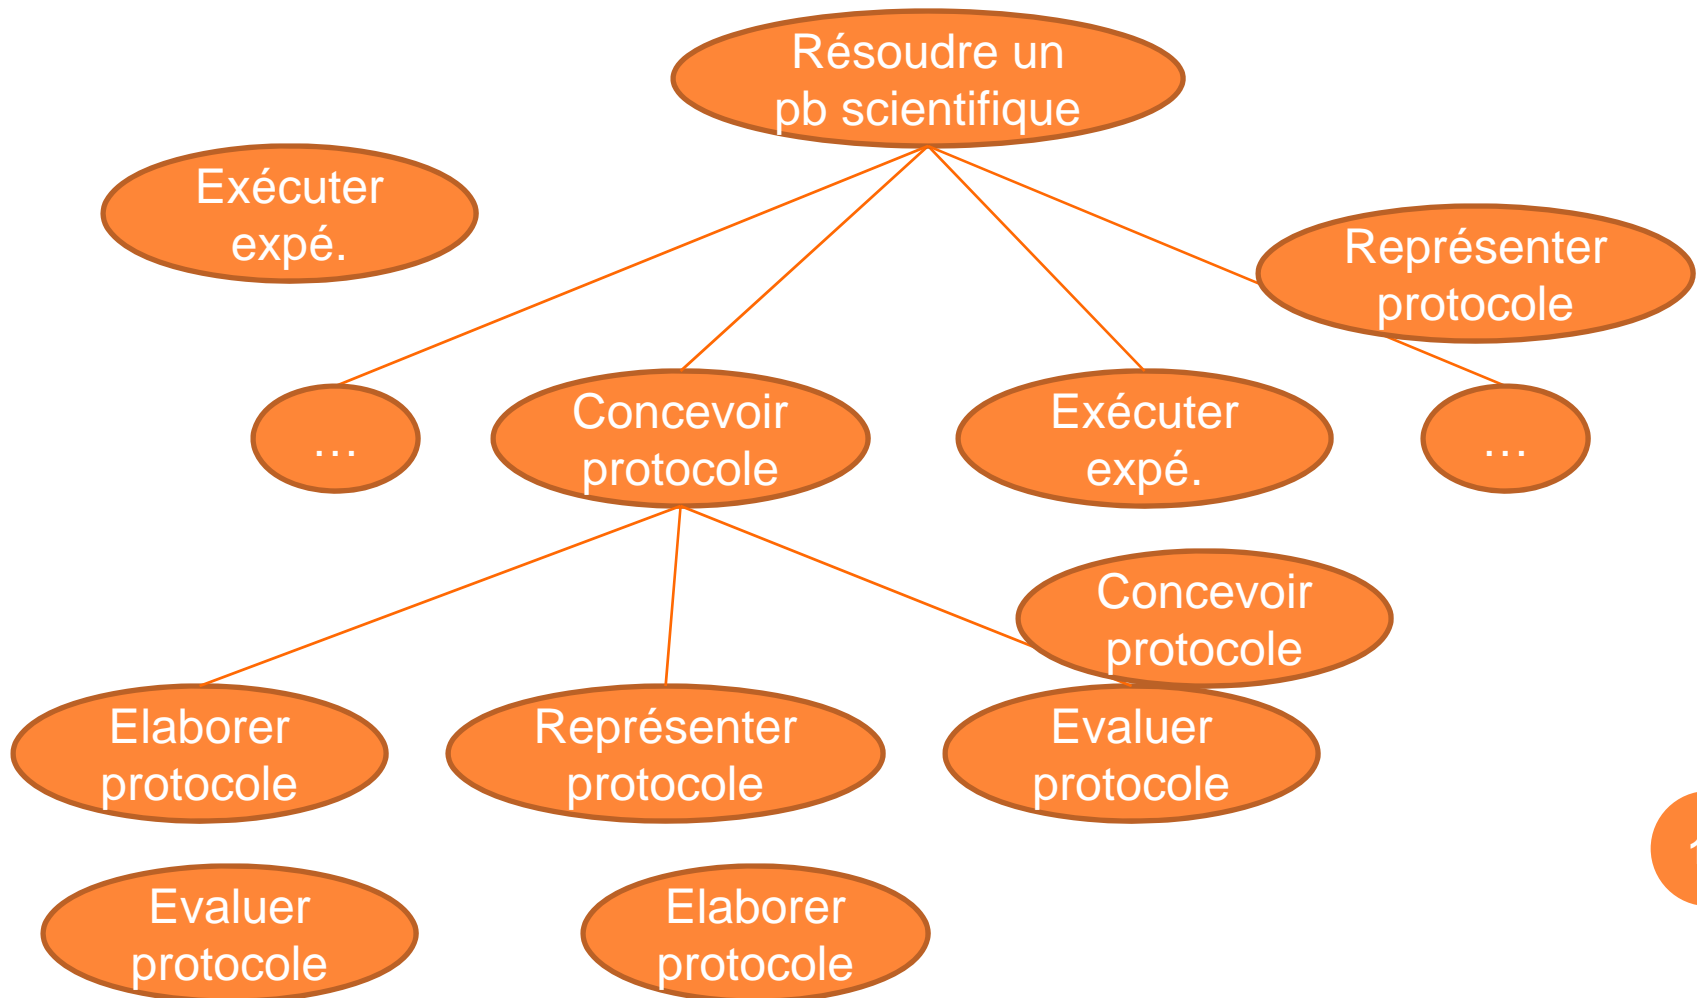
Résoudre un pb scientifique

Exécuter expé.

Représenter protocole

…

Concevoir protocole

Exécuter expé.

…

Concevoir protocole

Elaborer protocole

Représenter protocole

Evaluer protocole

Evaluer protocole

Elaborer protocole